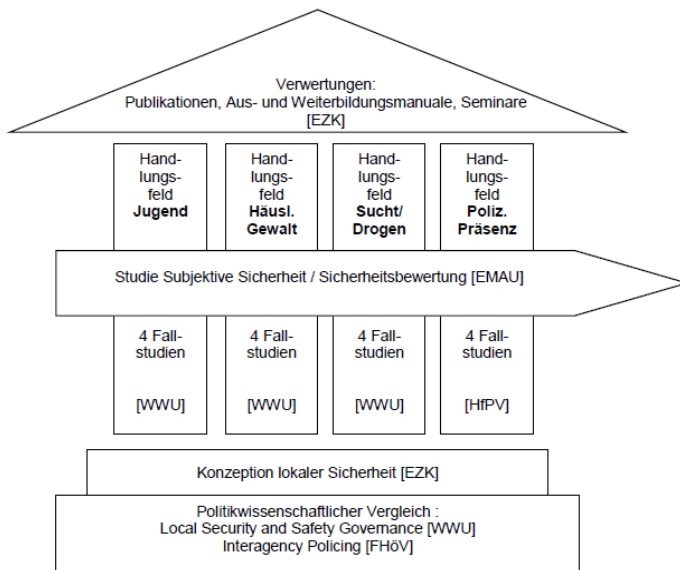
Verwertungen:
Publikationen, Aus- und Weiterbildungsmanuale, Seminare
[EZK]

Handlungsfeld
**Jugend**

Handlungsfeld
**Häusl. Gewalt**

Handlungsfeld
**Sucht/ Drogen**

Handlungsfeld
**Poliz. Präsenz**

Studie Subjektive Sicherheit / Sicherheitsbewertung [EMAU]

4 Fallstudien

[WWU]

4 Fallstudien

[WWU]

4 Fallstudien

[WWU]

4 Fallstudien

[HfPV]

Konzeption lokaler Sicherheit [EZK]

Politikwissenschaftlicher Vergleich :
Local Security and Safety Governance [WWU]
Interagency Policing [FHöV]